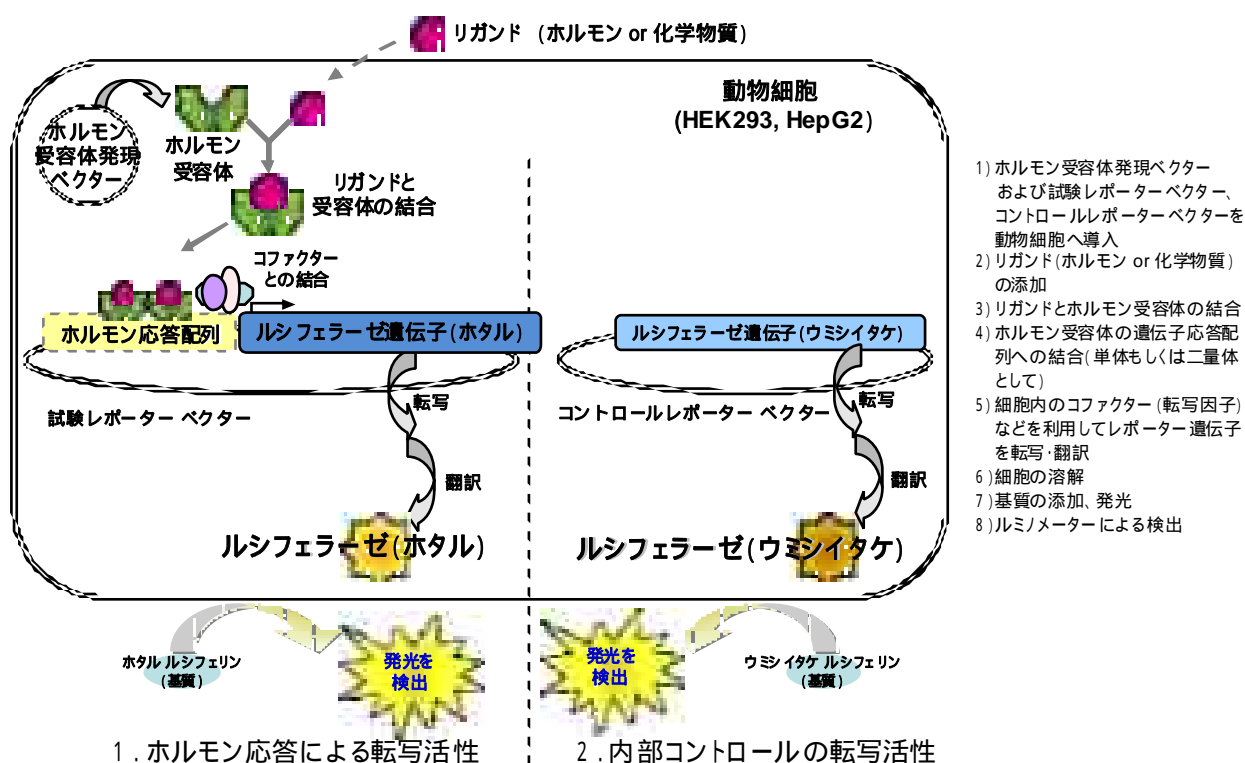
リガンド（ホルモン or 化学物質）

動物細胞
(HEK293, HepG2)

ホルモン受容体発現ベクター

ホルモン受容体

リガンドと受容体の結合

コファクターとの結合

ホルモン応答配列

ルシフェラーゼ遺伝子(ホタル)

ルシフェラーゼ遺伝子(ウミシイタケ)

試験レポーター ベクター

コントロールレポーター ベクター

転写

転写

翻訳

翻訳

ルシフェラーゼ(ホタル)

ルシフェラーゼ(ウミシイタケ)

ホタル ルシフェリン
(基質)

発光を検出

発光を検出

ウミシイタケ ルシフェリン
(基質)

1．ホルモン応答による転写活性

2．内部コントロールの転写活性

1)ホルモン受容体発現ベクター および試験レポーターベクター、コントロールレポーターベクターを動物細胞へ導入
2)リガンド(ホルモン or 化学物質)の添加
3)リガンドとホルモン受容体の結合
4)ホルモン受容体の遺伝子応答配列への結合(単体もしくは二量体として)
5)細胞内のコファクター(転写因子)などを利用してレポーター遺伝子を転写･翻訳
6)細胞の溶解
7)基質の添加、発光
8)ルミノメーターによる検出